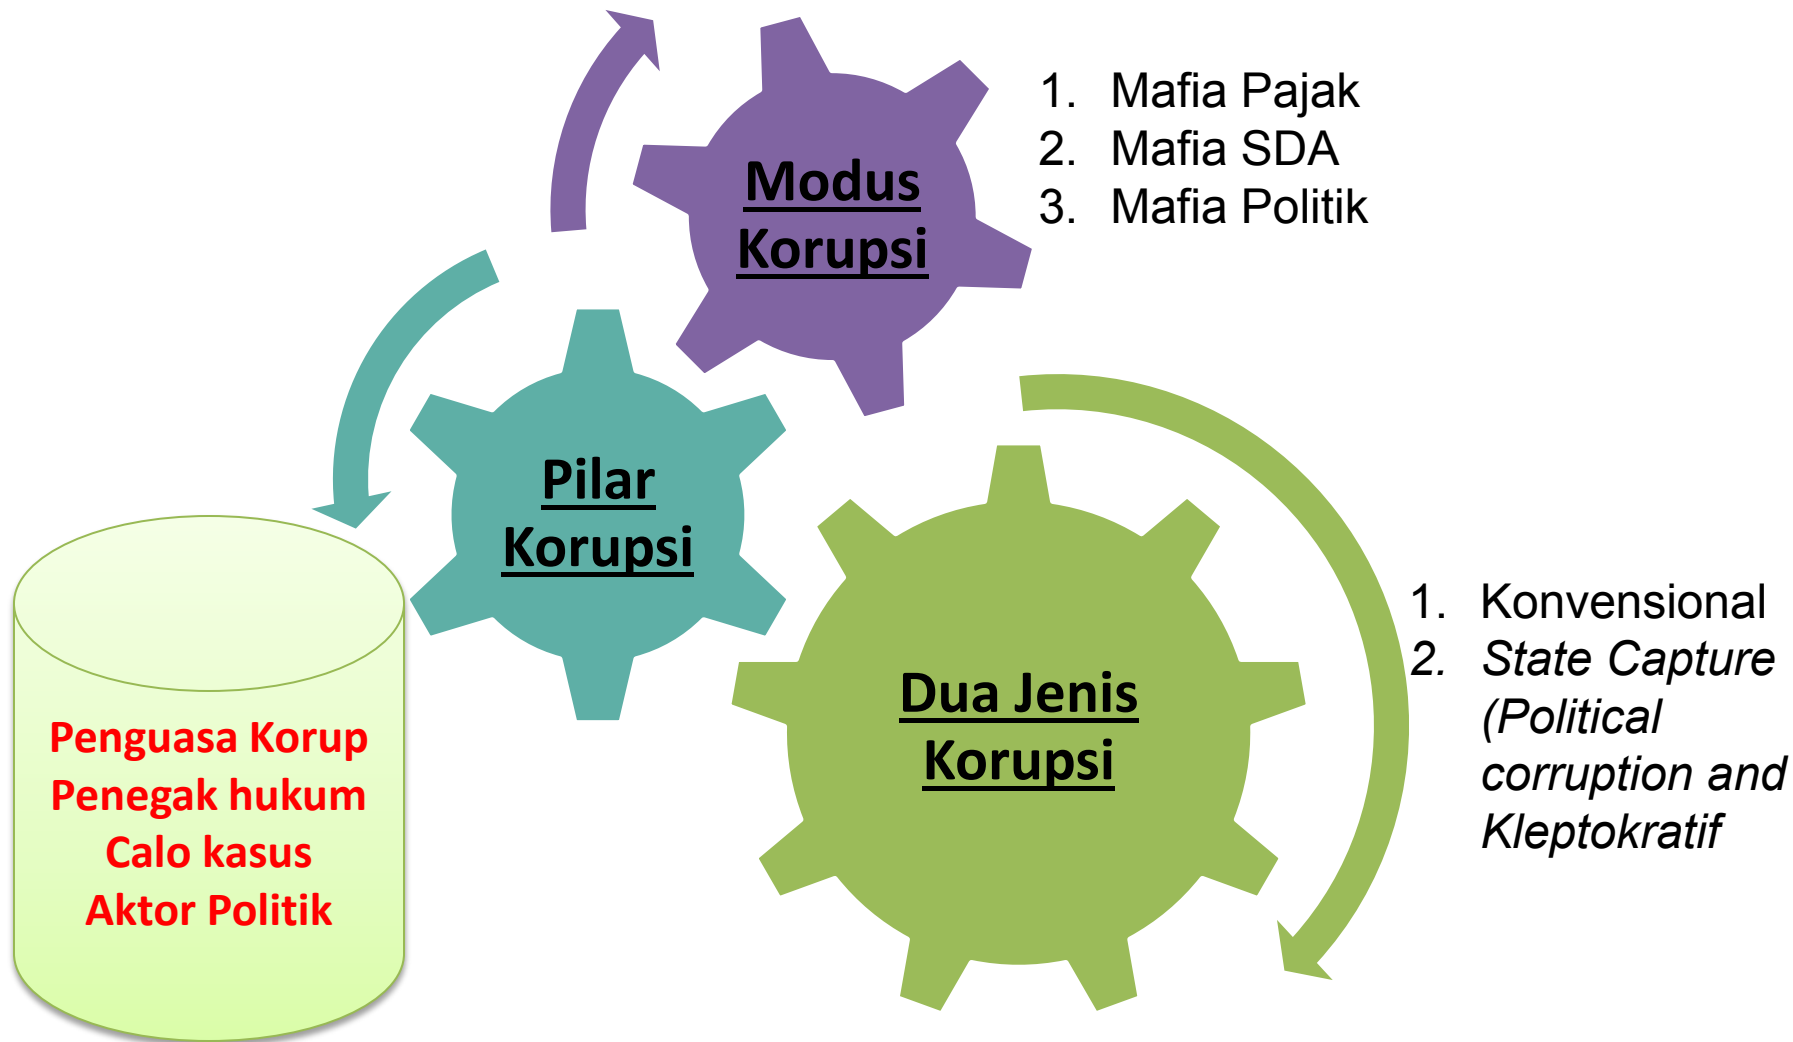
Modus Korupsi

1. Mafia Pajak
2. Mafia SDA
3. Mafia Politik

Pilar Korupsi

Penguasa Korup
Penegak hukum
Calo kasus
Aktor Politik

Dua Jenis Korupsi

1. Konvensional
2. *State Capture (Political corruption and Kleptokratif*